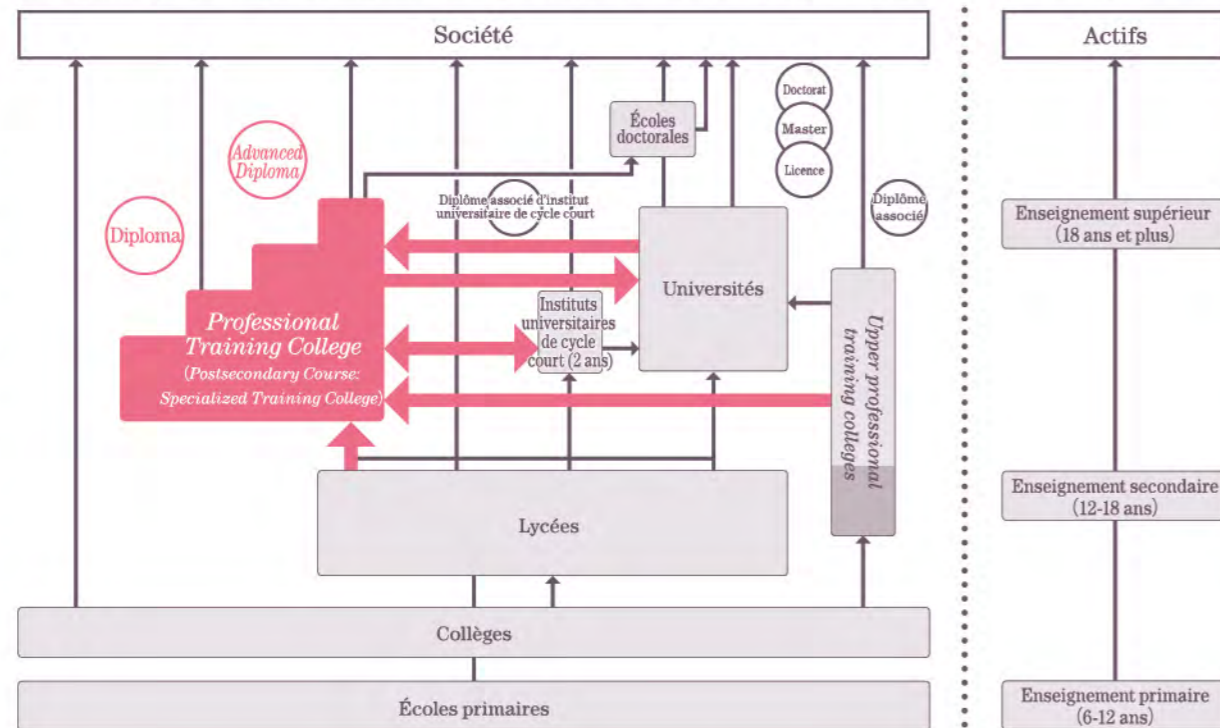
Société

Actifs

Écoles doctorales

Doctorat

Master

Licence

Advanced Diploma

Diploma

Diplôme associé d'institut universitaire de cycle court

Diplôme associé

Enseignement supérieur (18 ans et plus)

Universités

Instituts universitaires de cycle court (2 ans)

Professional Training College (Postsecondary Course: Specialized Training College)

Upper professional training colleges

Enseignement secondaire (12-18 ans)

Lycées

Collèges

Écoles primaires

Enseignement primaire (6-12 ans)